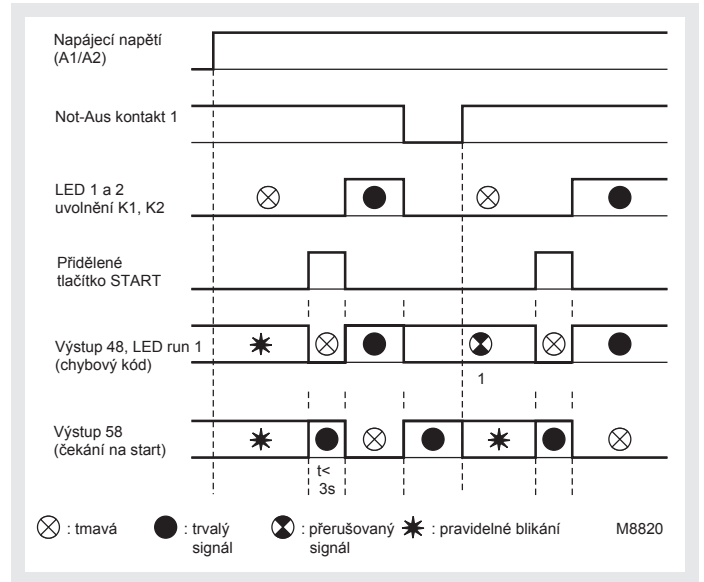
Napájecí napětí (A1/A2)

Not-Aus kontakt 1

LED 1 a 2 uvolnění K1, K2

Přidělené tlačítko START

Výstup 48, LED run 1 (chybový kód)

1

Výstup 58 (čekání na start)

t< 3s

: tmavá : trvalý signál : přerušovaný signál : pravidelné blikání M8820